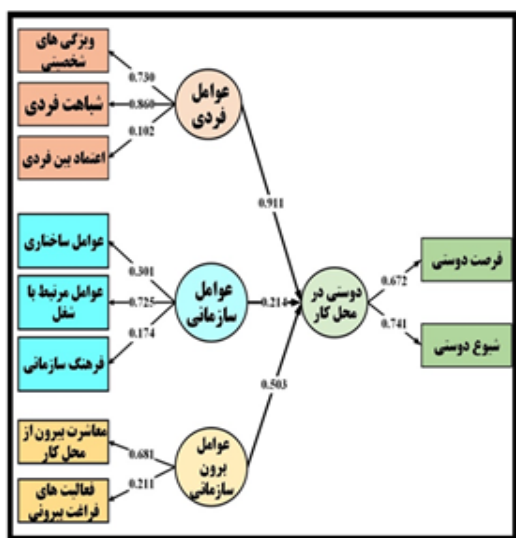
ویژگی های شخصیتی
0.730
شباهت فردی
0.860
0.102
اعتماد بین فردی
عوامل فردی
0.911
عوامل ساختاری
0.301
عوامل مرتبط با شغل
0.725
0.174
فرهنگ سازمانی
عوامل سازمانی
0.214
دوستی در محل کار
0.672
فرصت دوستی
0.741
شیوع دوستی
0.503
معاشرت بیرون از محل کار
0.681
0.211
فعالیت های فراغت بیرونی
عوامل برون سازمانی